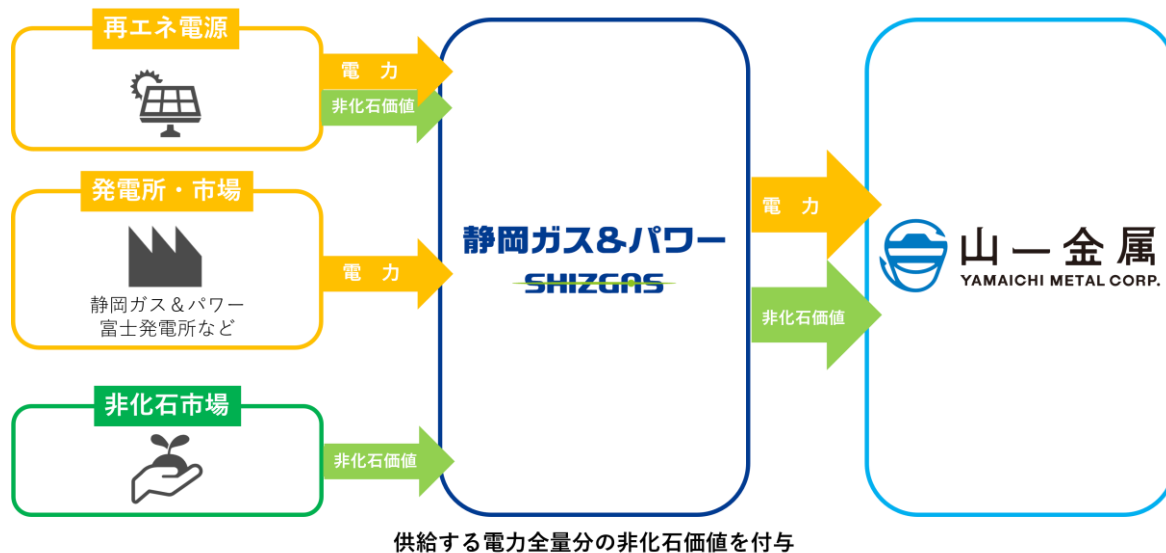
再エネ電源

電　力

非化石価値

発電所・市場

静岡ガス＆パワー
富士発電所など

電　力

非化石市場

非化石価値

静岡ガス&パワー
SHIZGAS

電　力

非化石価値

山一金属
YAMAICHI METAL CORP.

供給する電力全量分の非化石価値を付与